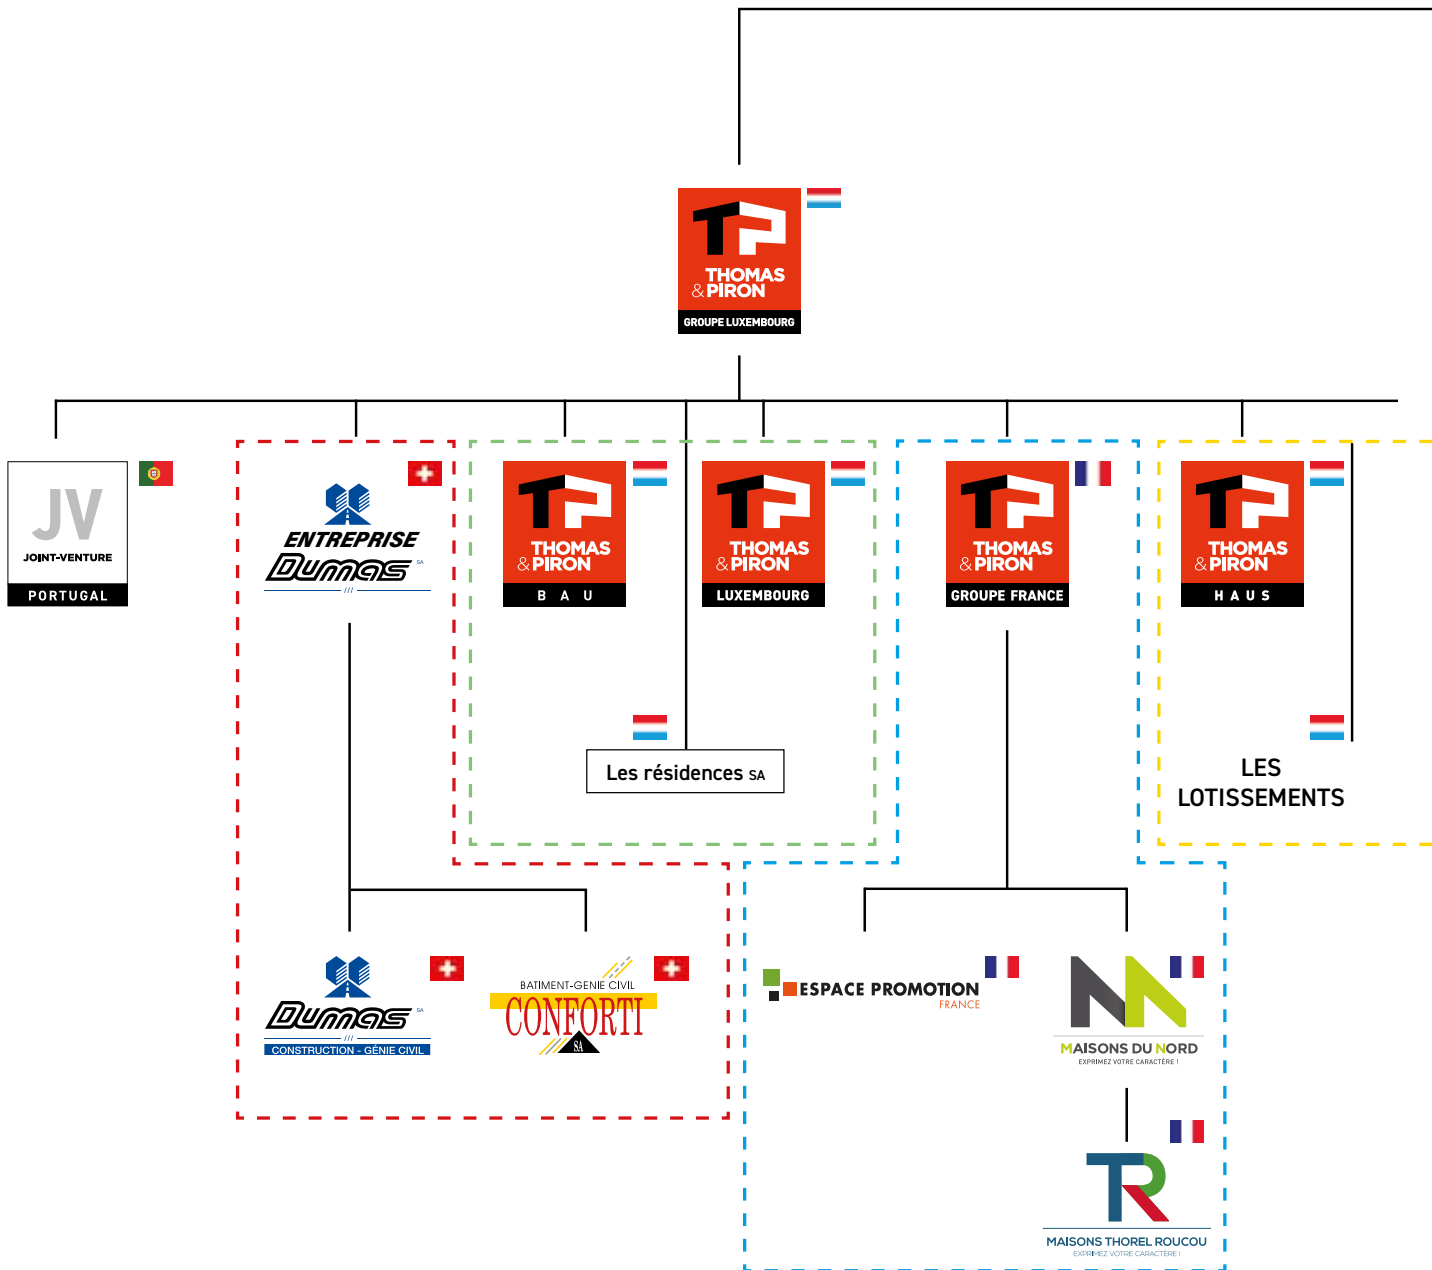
THOMAS & PIRON
GROUPE LUXEMBOURG

JV
JOINT-VENTURE
PORTUGAL

ENTREPRISE
Dumas SA

THOMAS & PIRON
B A U

THOMAS & PIRON
LUXEMBOURG

THOMAS & PIRON
GROUPE FRANCE

THOMAS & PIRON
H A U S

Les résidences SA

LES LOTISSEMENTS

Dumas SA
CONSTRUCTION - GÉNIE CIVIL

BATIMENT-GENIE CIVIL
CONFORTI
SA

ESPACE PROMOTION
FRANCE

MAISONS DU NORD
EXPRIMEZ VOTRE CARACTÈRE !

MAISONS THOREL ROUCOU
EXPRIMEZ VOTRE CARACTÈRE !